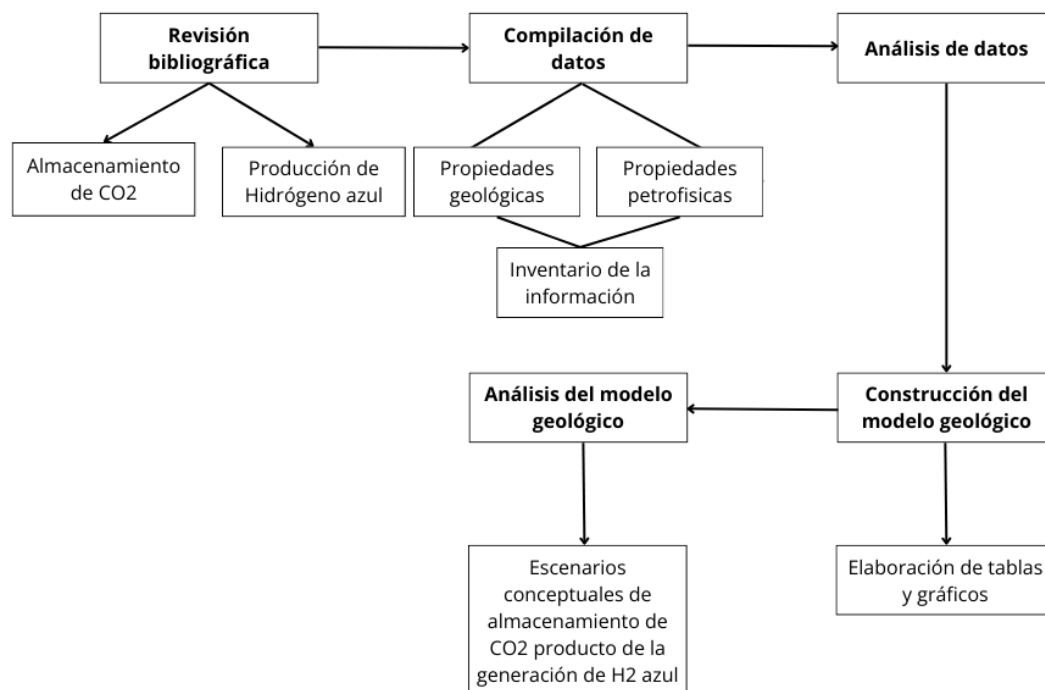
Revisión bibliográfica

Compilación de datos

Análisis de datos

Almacenamiento de CO2

Producción de Hidrógeno azul

Propiedades geológicas

Propiedades petrofisicas

Inventario de la información

Análisis del modelo geológico

Construcción del modelo geológico

Escenarios conceptuales de almacenamiento de CO2 producto de la generación de H2 azul

Elaboración de tablas y gráficos